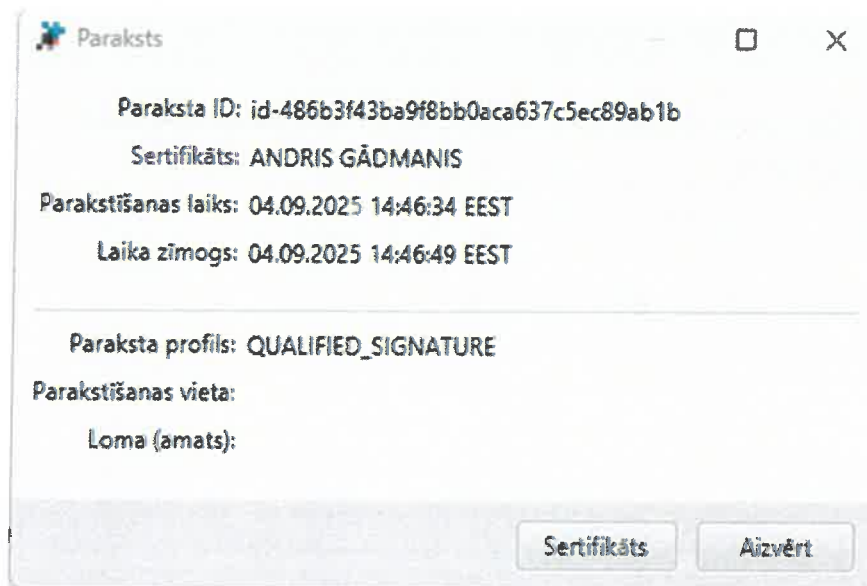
Paraksts

Paraksta ID: id-486b3f43ba9f8bb0aca637c5ec89ab1b
Sertifikāts: ANDRIS GĀDMANIS
Parakstīšanas laiks: 04.09.2025 14:46:34 EEST
Laika zīmogs: 04.09.2025 14:46:49 EEST

Paraksta profils: QUALIFIED_SIGNATURE
Parakstīšanas vieta:
Loma (amats):

Sertifikāts
Aizvērt